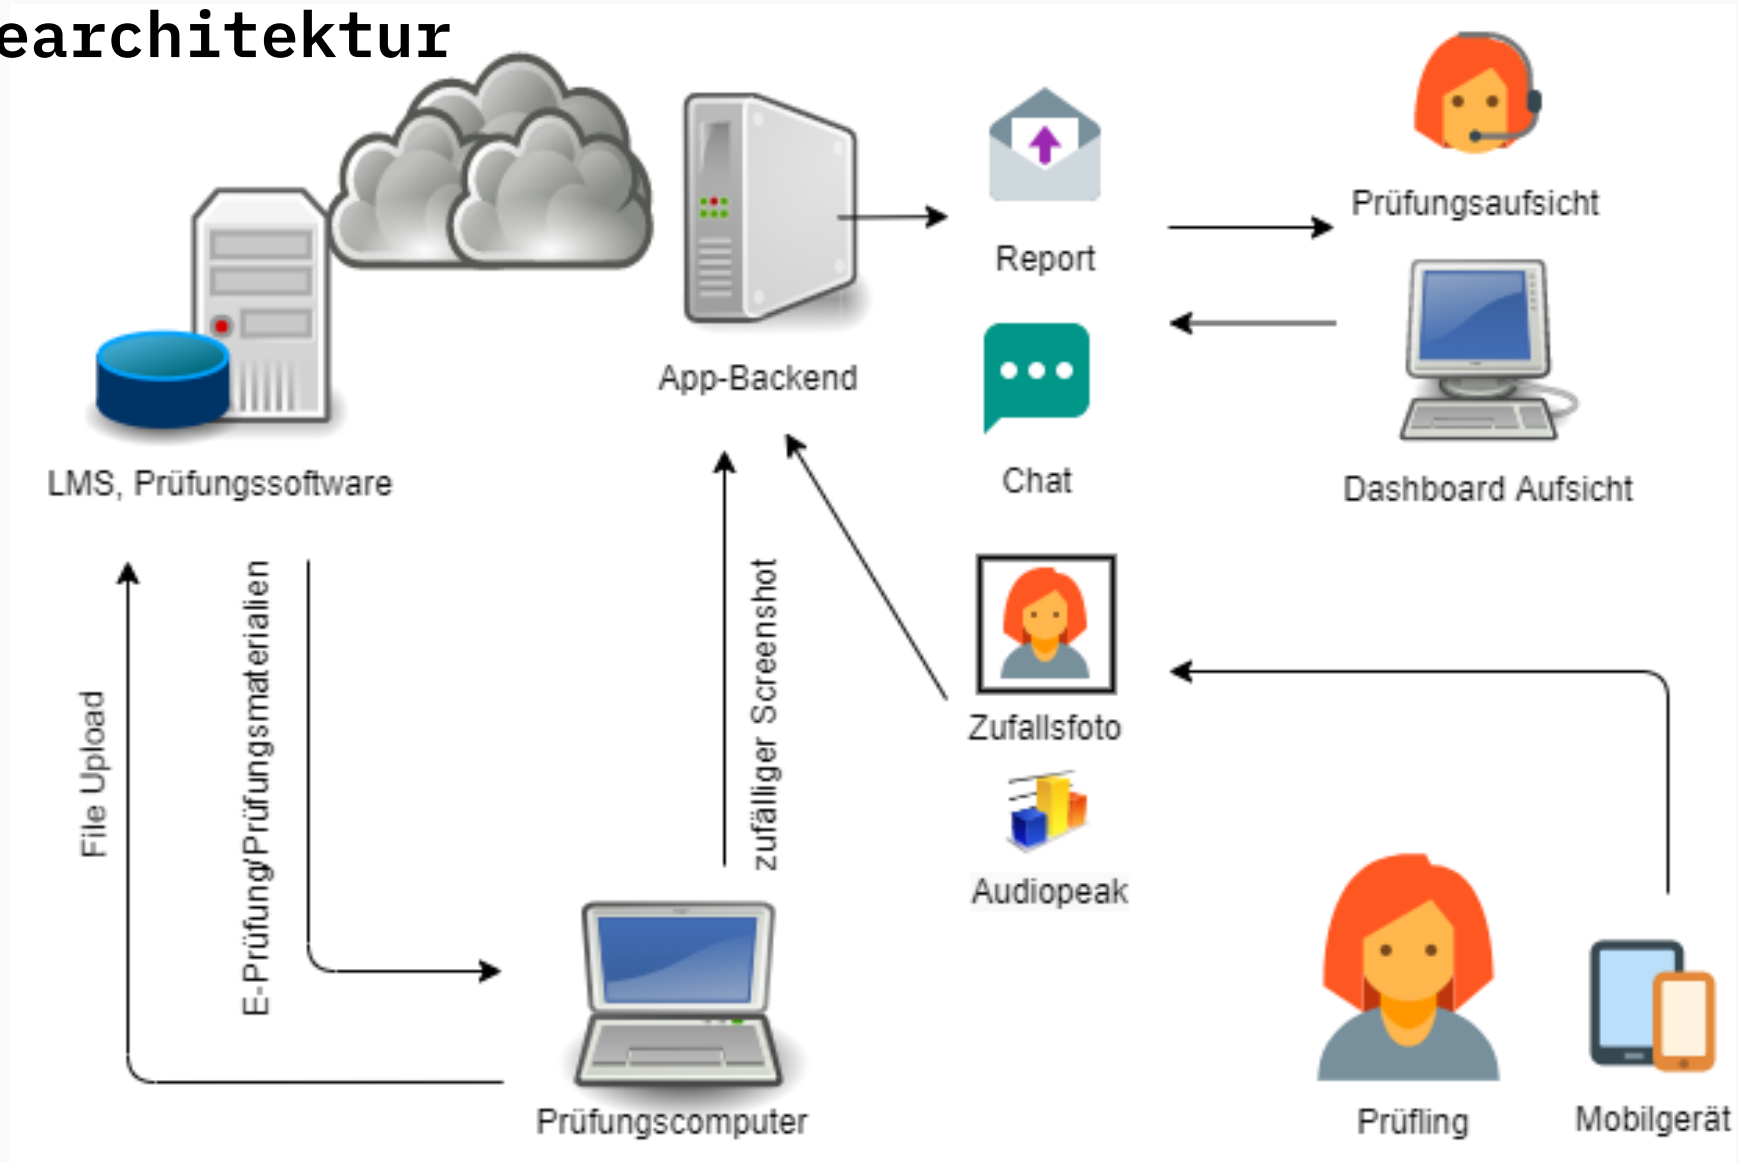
earchitektur

App-Backend

Report

Prüfungsaufsicht

Chat

Dashboard Aufsicht

LMS, Prüfungssoftware

File Upload

E-Prüfung/Prüfungsmaterialien

zufälliger Screenshot

Zufallsfoto

Audiopeak

Prüfungscomputer

Prüfling

Mobilgerät